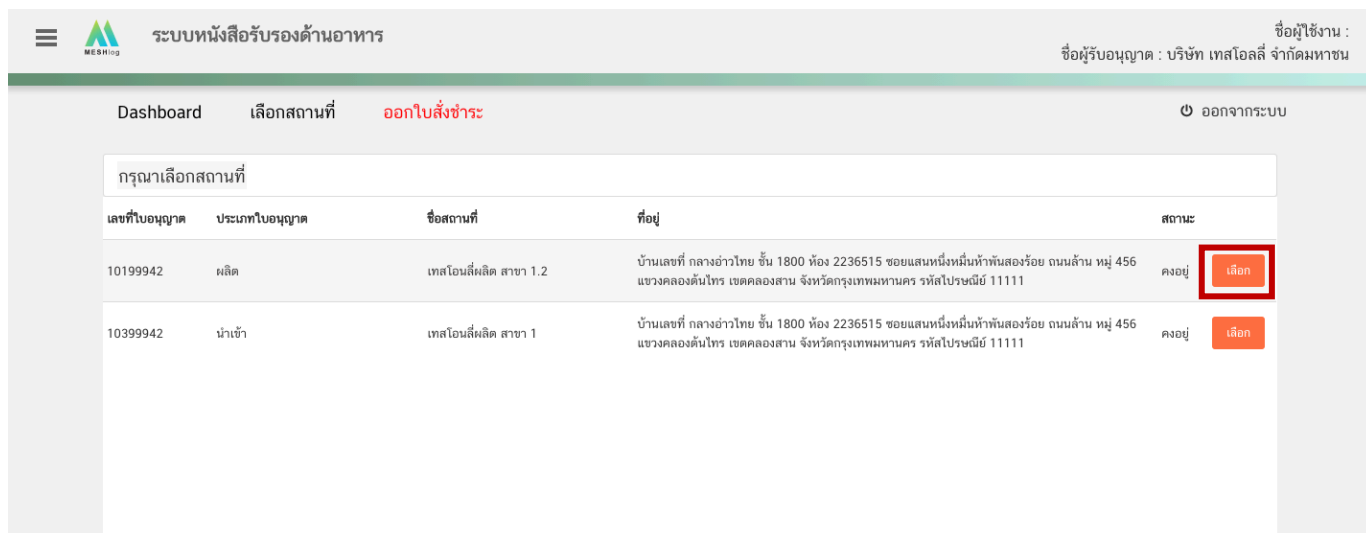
MESHlog ระบบหนังสือรับรองด้านอาหาร

ชื่อผู้ใช้งาน :
ชื่อผู้รับอนุญาต : บริษัท เทสโอลลี่ จำกัดมหาชน

Dashboard เลือกสถานที่ ออกใบสั่งชำระ

ออกจากระบบ

กรุณาเลือกสถานที่

| เลขที่ใบอนุญาต | ประเภทใบอนุญาต | ชื่อสถานที่ | ที่อยู่ | สถานะ | |
|---|---|---|---|---|---|
| 10199942 | ผลิต | เทสโอนลี่ผลิต สาขา 1.2 | บ้านเลขที่ กลางอ่าวไทย ชั้น 1800 ห้อง 2236515 ซอยแสนหนึ่งหมื่นห้าพันสองร้อย ถนนล้าน หมู่ 456 แขวงคลองต้นไทร เขตคลองสาน จังหวัดกรุงเทพมหานคร รหัสไปรษณีย์ 11111 | คงอยู่ | เลือก |
| 10399942 | นำเข้า | เทสโอนลี่ผลิต สาขา 1 | บ้านเลขที่ กลางอ่าวไทย ชั้น 1800 ห้อง 2236515 ซอยแสนหนึ่งหมื่นห้าพันสองร้อย ถนนล้าน หมู่ 456 แขวงคลองต้นไทร เขตคลองสาน จังหวัดกรุงเทพมหานคร รหัสไปรษณีย์ 11111 | คงอยู่ | เลือก |